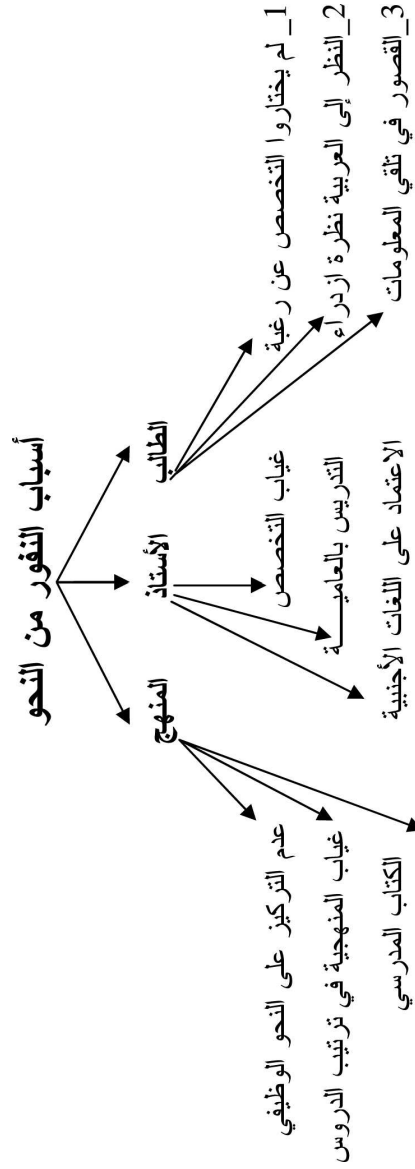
أسباب النفور من النحو

الطالب

1_ لم يختاروا التخصص عن رغبة

2_ النظر إلى العربية نظرة ازدراء

3_ القصور في تلقي المعلومات

الأستاذ

غياب التخصص

التدريس بالعامية

الاعتماد على اللغات الأجنبية

المنهج

عدم التركيز على النحو الوظيفي

غياب المنهجية في ترتيب الدروس

الكتاب المدرسي